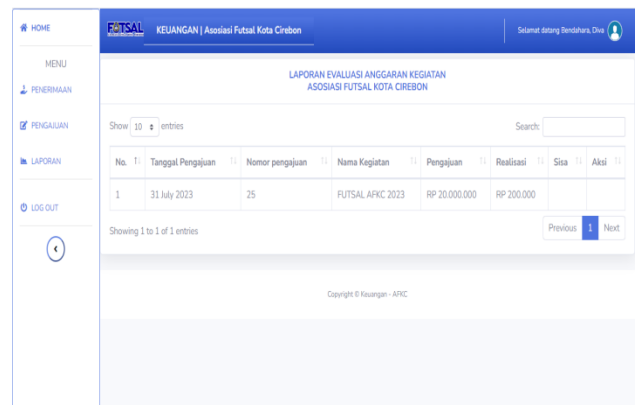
HOME

MENU

PENERIMAAN

PENGAJUAN

LAPORAN

LOG OUT

FUTSAL

KEUANGAN | Asosiasi Futsal Kota Cirebon

Selamat datang Bendahara, Diva

LAPORAN EVALUASI ANGGARAN KEGIATAN
ASOSIASI FUTSAL KOTA CIREBON

Show 10 entries

Search:

| No. | Tanggal Pengajuan | Nomor pengajuan | Nama Kegiatan | Pengajuan | Realisasi | Sisa | Aksi |
|---|---|---|---|---|---|---|---|
| 1 | 31 July 2023 | 25 | FUTSAL AFKC 2023 | RP 20.000.000 | RP 200.000 | | |

Showing 1 to 1 of 1 entries

Previous 1 Next

Copyright © Keuangan - AFKC